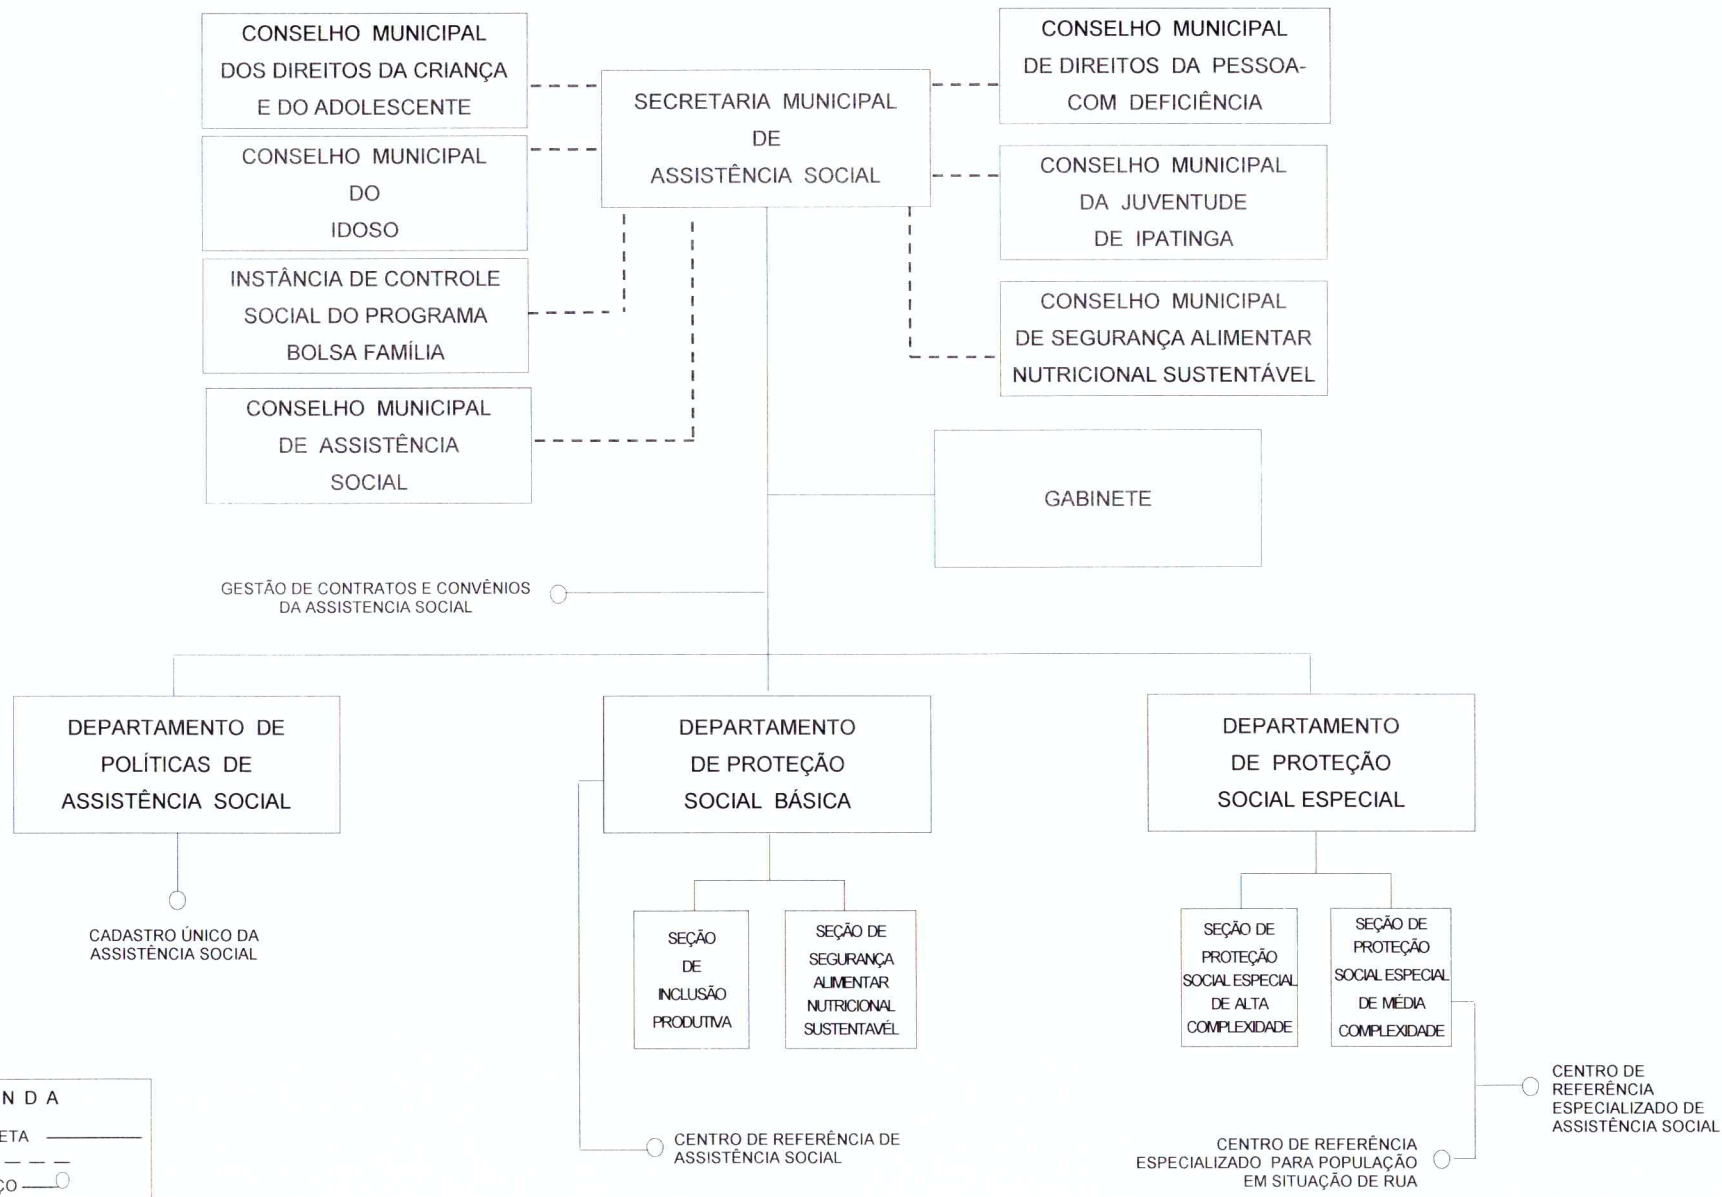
CONSELHO MUNICIPAL DOS DIREITOS DA CRIANÇA E DO ADOLESCENTE

CONSELHO MUNICIPAL DO IDOSO

INSTÂNCIA DE CONTROLE SOCIAL DO PROGRAMA BOLSA FAMÍLIA

CONSELHO MUNICIPAL DE ASSISTÊNCIA SOCIAL

SECRETARIA MUNICIPAL DE ASSISTÊNCIA SOCIAL

CONSELHO MUNICIPAL DE DIREITOS DA PESSOA-COM DEFICIÊNCIA

CONSELHO MUNICIPAL DA JUVENTUDE DE IPATINGA

CONSELHO MUNICIPAL DE SEGURANÇA ALIMENTAR NUTRICIONAL SUSTENTÁVEL

GABINETE

GESTÃO DE CONTRATOS E CONVÊNIOS DA ASSISTENCIA SOCIAL

DEPARTAMENTO DE POLÍTICAS DE ASSISTÊNCIA SOCIAL

DEPARTAMENTO DE PROTEÇÃO SOCIAL BÁSICA

DEPARTAMENTO DE PROTEÇÃO SOCIAL ESPECIAL

CADASTRO ÚNICO DA ASSISTÊNCIA SOCIAL

SEÇÃO DE INCLUSÃO PRODUTIVA

SEÇÃO DE SEGURANÇA ALIMENTAR NUTRICIONAL SUSTENTAVÉL

SEÇÃO DE PROTEÇÃO SOCIAL ESPECIAL DE ALTA COMPLEXIDADE

SEÇÃO DE PROTEÇÃO SOCIAL ESPECIAL DE MÉDIA COMPLEXIDADE

CENTRO DE REFERÊNCIA ESPECIALIZADO DE ASSISTÊNCIA SOCIAL

CENTRO DE REFERÊNCIA DE ASSISTÊNCIA SOCIAL

CENTRO DE REFERÊNCIA ESPECIALIZADO PARA POPULAÇÃO EM SITUAÇÃO DE RUA

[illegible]NDA
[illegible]ETA
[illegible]CO